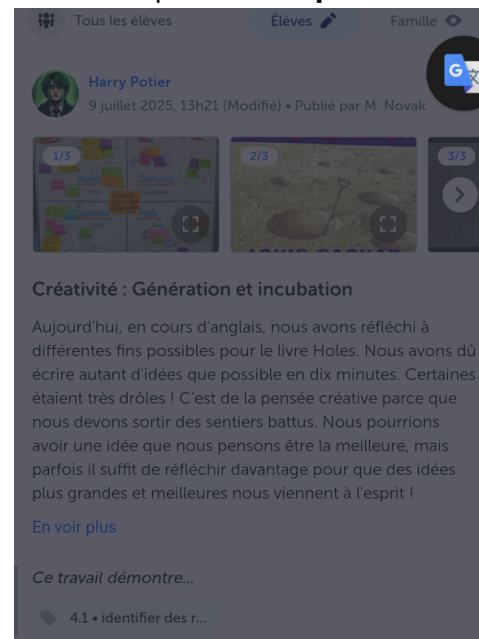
Tous les élèves
Élèves
Famille

Harry Potier
9 juillet 2025, 13h21 (Modifié) • Publié par M. Novak

1/3
2/3
3/3

Créativité : Génération et incubation

Aujourd'hui, en cours d'anglais, nous avons réfléchi à différentes fins possibles pour le livre Holes. Nous avons dû écrire autant d'idées que possible en dix minutes. Certaines étaient très drôles ! C'est de la pensée créative parce que nous devons sortir des sentiers battus. Nous pourrions avoir une idée que nous pensons être la meilleure, mais parfois il suffit de réfléchir davantage pour que des idées plus grandes et meilleures nous viennent à l'esprit !

En voir plus

Ce travail démontre...

4.1 • identifier des r...